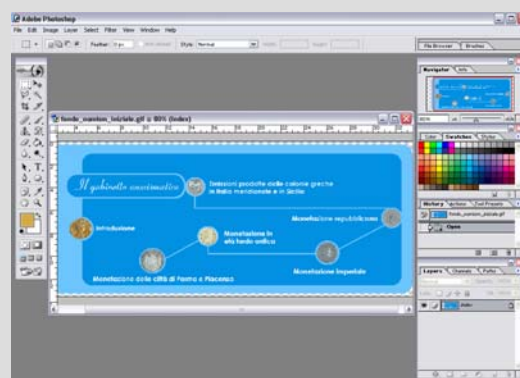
Adobe Photoshop
File Edit Image Layer Select Filter View Window Help
Feather: 0 px
Style: Normal
File Browser Brushes
Navigator Info
fondo_monete_iniziale.gif @ 80% (Index)
Il gabinetto numismatico
Emissioni prodotte dalle colonie greche in Italia meridionale e in Sicilia
Monetazione repubblicana
Introduzione
Monetazione in età tardo-antica
Monetazione imperiale
Monetazione delle città di Parma e Piacenza
Color Swatches Styles
History Actions Tool Presets
fondo_monete_iniziale.gif
Open
Layers Channels Paths